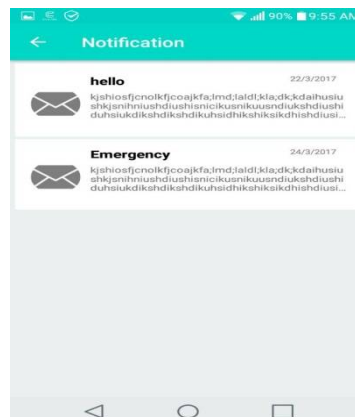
90% 9:55 AM

Notification

hello
22/3/2017
kjshiosfjcnolkfjcoajkfa;lmd;laldl;kla;dk;kdaihusiu shkjsnihniushdiushisnicikusnikuusndiukshdiushi duhsiukdikshdikshdikuhsidhikshiksikdhisdiusi...

Emergency
24/3/2017
kjshiosfjcnolkfjcoajkfa;lmd;laldl;kla;dk;kdaihusiu shkjsnihniushdiushisnicikusnikuusndiukshdiushi duhsiukdikshdikshdikuhsidhikshiksikdhisdiusi...